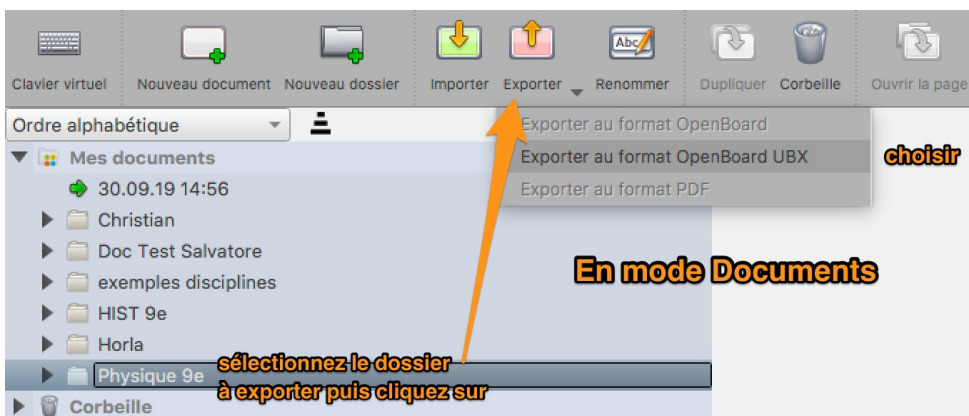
Clavier virtuel Nouveau document Nouveau dossier Importer Exporter Renommer Dupliquer Corbeille Ouvrir la page

Ordre alphabétique

Exporter au format OpenBoard
Exporter au format OpenBoard UBX
Exporter au format PDF

choisir

Mes documents
30.09.19 14:56
Christian
Doc Test Salvatore
exemples disciplines
HIST 9e
Horla
Physique 9e
Corbeille

En mode Documents

sélectionnez le dossier
à exporter puis cliquez sur